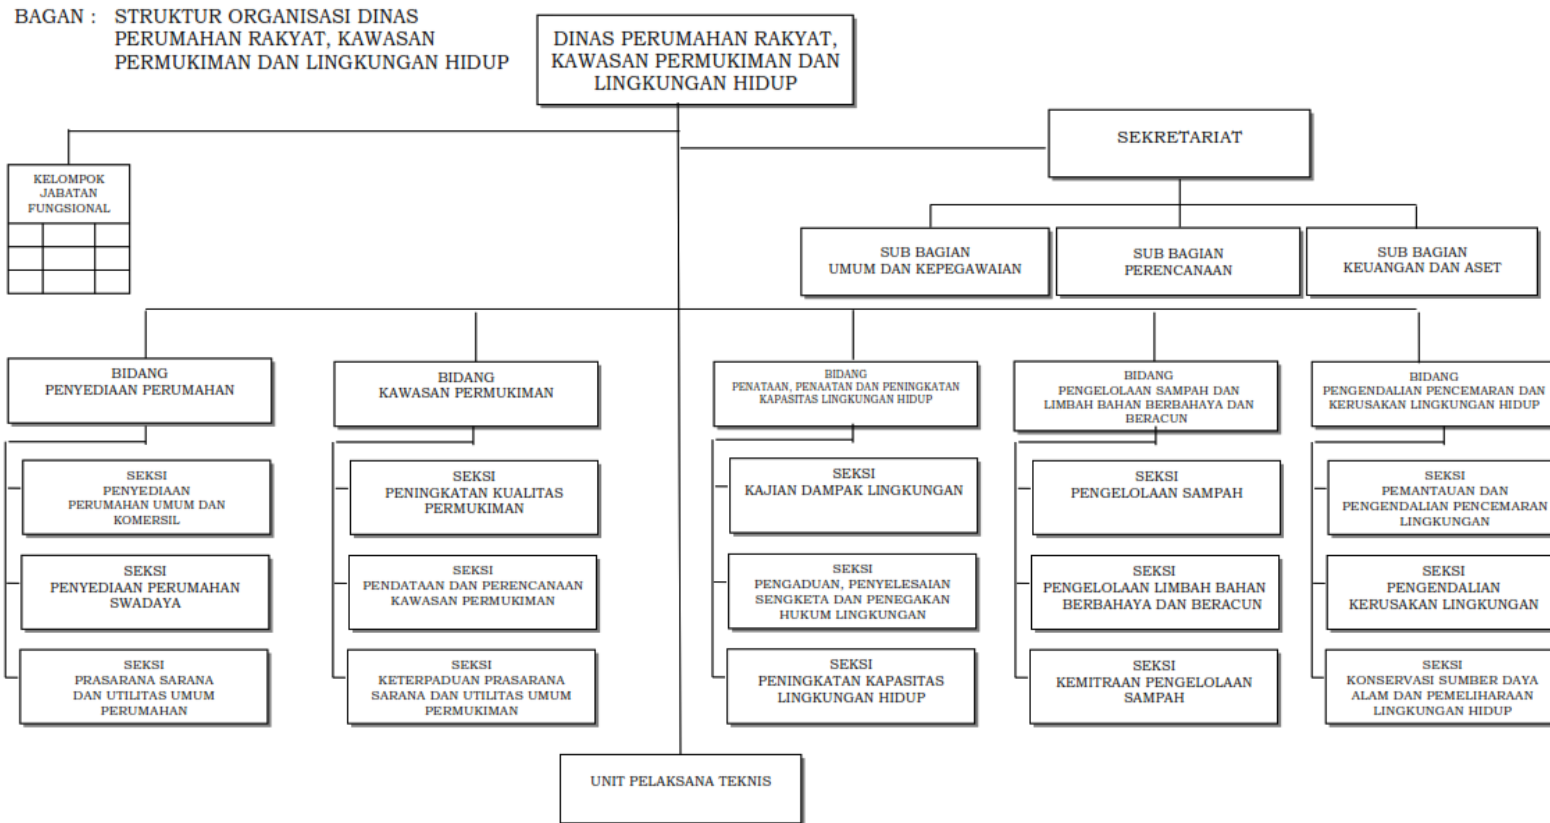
BAGAN : STRUKTUR ORGANISASI DINAS PERUMAHAN RAKYAT, KAWASAN PERMUKIMAN DAN LINGKUNGAN HIDUP

DINAS PERUMAHAN RAKYAT, KAWASAN PERMUKIMAN DAN LINGKUNGAN HIDUP

KELOMPOK JABATAN FUNGSIONAL

SEKRETARIAT

SUB BAGIAN UMUM DAN KEPEGAWAIAN

SUB BAGIAN PERENCANAAN

SUB BAGIAN KEUANGAN DAN ASET

BIDANG PENYEDIAAN PERUMAHAN

SEKSI PENYEDIAAN PERUMAHAN UMUM DAN KOMERSIL

SEKSI PENYEDIAAN PERUMAHAN SWADAYA

SEKSI PRASARANA SARANA DAN UTILITAS UMUM PERUMAHAN

BIDANG KAWASAN PERMUKIMAN

SEKSI PENINGKATAN KUALITAS PERMUKIMAN

SEKSI PENDATAAN DAN PERENCANAAN KAWASAN PERMUKIMAN

SEKSI KETERPADUAN PRASARANA SARANA DAN UTILITAS UMUM PERMUKIMAN

BIDANG PENATAAN, PENAATAN DAN PENINGKATAN KAPASITAS LINGKUNGAN HIDUP

SEKSI KAJIAN DAMPAK LINGKUNGAN

SEKSI PENGADUAN, PENYELESAIAN SENGKETA DAN PENEGAKAN HUKUM LINGKUNGAN

SEKSI PENINGKATAN KAPASITAS LINGKUNGAN HIDUP

BIDANG PENGELOLAAN SAMPAH DAN LIMBAH BAHAN BERBAHAYA DAN BERACUN

SEKSI PENGELOLAAN SAMPAH

SEKSI PENGELOLAAN LIMBAH BAHAN BERBAHAYA DAN BERACUN

SEKSI KEMITRAAN PENGELOLAAN SAMPAH

BIDANG PENGENDALIAN PENCEMARAN DAN KERUSAKAN LINGKUNGAN HIDUP

SEKSI PEMANTAUAN DAN PENGENDALIAN PENCEMARAN LINGKUNGAN

SEKSI PENGENDALIAN KERUSAKAN LINGKUNGAN

SEKSI KONSERVASI SUMBER DAYA ALAM DAN PEMELIHARAAN LINGKUNGAN HIDUP

UNIT PELAKSANA TEKNIS